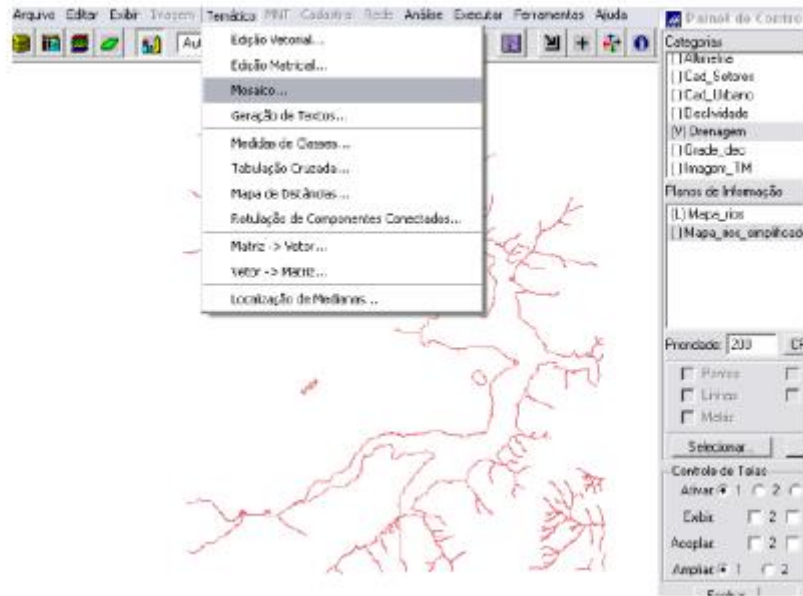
Arquivo Editar Exibir Imagem Temático MNT Cadastral Redes Análise Executar Ferramentas Ajuda

Au

Edição Vetorial...
Edição Matricial...
Mosaico...
Geração de Textos...
Medidas de Classes...
Tabulação Cruzada...
Mapa de Distâncias...
Rotulação de Componentes Conectados...
Matriz -> Vetor...
Vetor -> Matriz...
Localização de Medianas...

Painel de Controle
Categorias
[ ] Altimetria
[ ] Cad_Setores
[ ] Cad_Urbano
[ ] Declividade
[V] Drenagem
[ ] Grade_dec
[ ] Imagem_TM
Planos de Informação
[L] Mapa_rios
[ ] Mapa_rios_simplificado
Prioridade: 200
Pontos
Linhas
Matriz
Selecionar...
Controle de Telas
Ativar 1 2
Exibir 2
Acoplar 2
Ampliar 1 2
Fechar